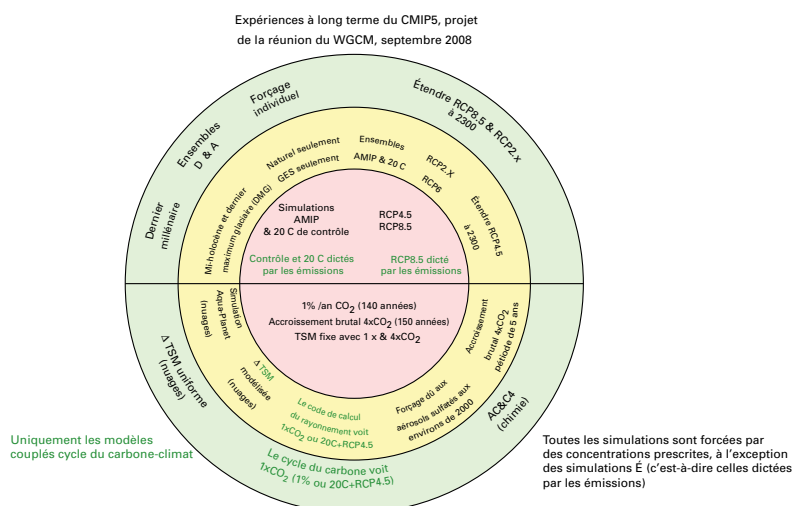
Expériences à long terme du CMIP5, projet de la réunion du WGCM, septembre 2008

Dernier millénaire

Ensembles D & A

Forçage individuel

Étendre RCP8.5 & RCP2.x à 2300

Mi-holocène et dernier maximum glaciaire (DMG)

Naturel seulement GES seulement

Ensembles AMIP & 20 C

RCP2.X

RCP6

Étendre RCP4.5 à 2300

Simulations AMIP & 20 C de contrôle

RCP4.5 RCP8.5

Contrôle et 20 C dictés par les émissions

RCP8.5 dicté par les émissions

Simulation Aqua-Planet (nuages)

1% /an $CO_2$ (140 années)

Accroissement brutal $4xCO_2$ (150 années)

TSM fixe avec 1 x & $4xCO_2$

Accroissement brutal $4xCO_2$ période de 5 ans

Δ TSM uniforme (nuages)

Δ TSM modélisée (nuages)

Le code de calcul du rayonnement voit $1xCO_2$ ou 20C+RCP4.5

Forçage dû aux aérosols sulfatés aux environs de 2000

AC&C4 (chimie)

Le cycle du carbone voit $1xCO_2$ (1% ou 20C+RCP4.5)

Uniquement les modèles couplés cycle du carbone-climat

Toutes les simulations sont forcées par des concentrations prescrites, à l'exception des simulations É (c'est-à-dire celles dictées par les émissions)